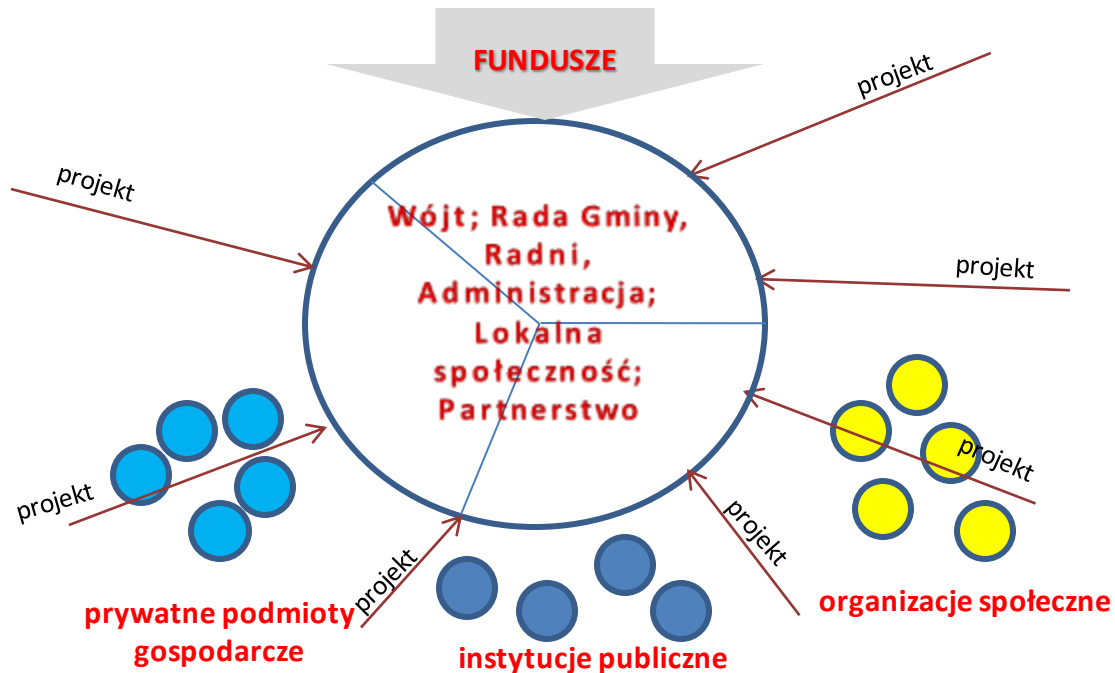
FUNDUSZE

projekt

projekt

Wójt; Rada Gminy, Radni, Administracja; Lokalna społeczność; Partnerstwo

projekt

projekt

projekt

projekt

projekt

prywatne podmioty gospodarcze

instytucje publiczne

organizacje społeczne